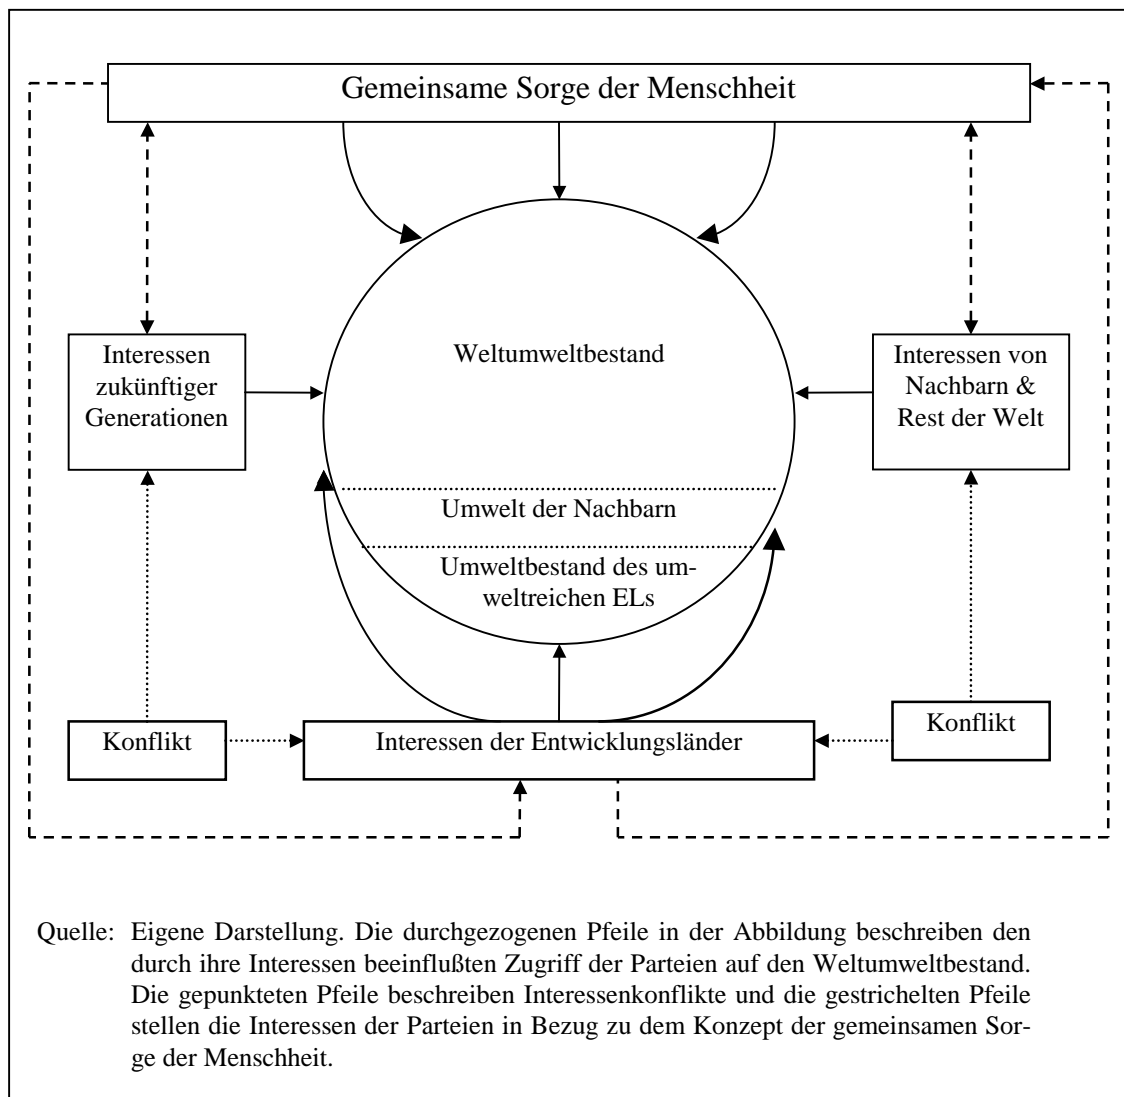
Gemeinsame Sorge der Menschheit

Interessen zukünftiger Generationen

Weltumweltbestand

Interessen von Nachbarn & Rest der Welt

Umwelt der Nachbarn

Umweltbestand des umweltreichen ELs

Konflikt

Interessen der Entwicklungsländer

Konflikt

Quelle: Eigene Darstellung. Die durchgezogenen Pfeile in der Abbildung beschreiben den durch ihre Interessen beeinflußten Zugriff der Parteien auf den Weltumweltbestand. Die gepunkteten Pfeile beschreiben Interessenkonflikte und die gestrichelten Pfeile stellen die Interessen der Parteien in Bezug zu dem Konzept der gemeinsamen Sorge der Menschheit.